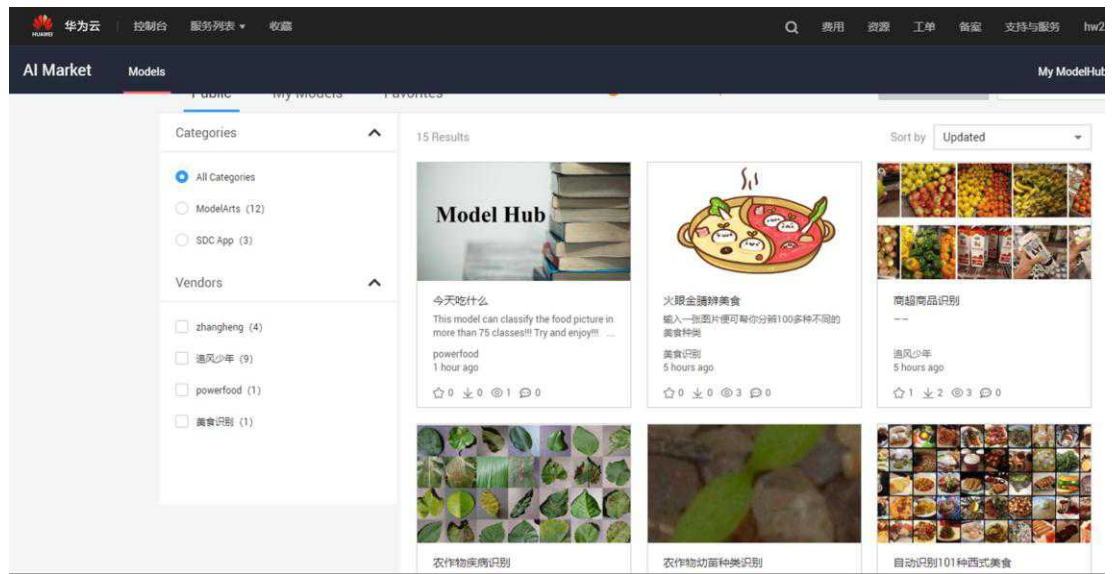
HUAWEI 华为云 控制台 服务列表 ▾ 收藏 费用 资源 工单 备案 支持与服务 hw2

AI Market Models My ModelHub

Public My Models Favorites

Categories

All Categories

ModelArts (12)

SDC App (3)

Vendors

zhangheng (4)

追风少年 (9)

powerfood (1)

美食识别 (1)

15 Results

Sort by Updated

Model Hub

今天吃什么

This model can classify the food picture in more than 75 classes!!! Try and enjoy!!! ...

powerfood

1 hour ago

0 0 1 0

火眼金睛辨美食

输入一张图片便可帮你分辨100多种不同的美食种类

美食识别

5 hours ago

0 0 3 0

商超商品识别

--

追风少年

5 hours ago

1 2 3 0

农作物病害识别

农作物幼苗种类识别

自动识别101种西式美食